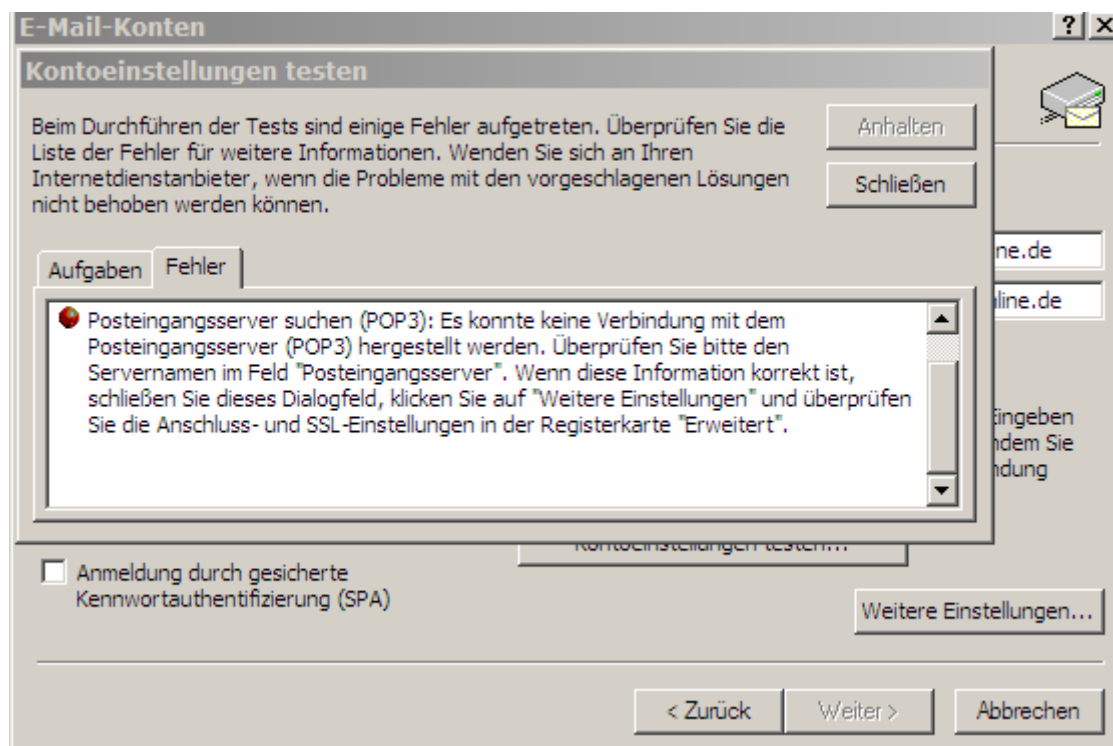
E-Mail-Konten

?

Kontoeinstellungen testen

Beim Durchführen der Tests sind einige Fehler aufgetreten. Überprüfen Sie die Liste der Fehler für weitere Informationen. Wenden Sie sich an Ihren Internetdienstanbieter, wenn die Probleme mit den vorgeschlagenen Lösungen nicht behoben werden können.

Anhalten

Schließen

Aufgaben | Fehler

Posteingangsserver suchen (POP3): Es konnte keine Verbindung mit dem Posteingangsserver (POP3) hergestellt werden. Überprüfen Sie bitte den Servernamen im Feld "Posteingangsserver". Wenn diese Information korrekt ist, schließen Sie dieses Dialogfeld, klicken Sie auf "Weitere Einstellungen" und überprüfen Sie die Anschluss- und SSL-Einstellungen in der Registerkarte "Erweitert".

ne.de

line.de

ingeben

ndem Sie

ndung

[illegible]

Anmeldung durch gesicherte Kennwortauthentifizierung (SPA)

Weitere Einstellungen...

< Zurück

Weiter >

Abbrechen